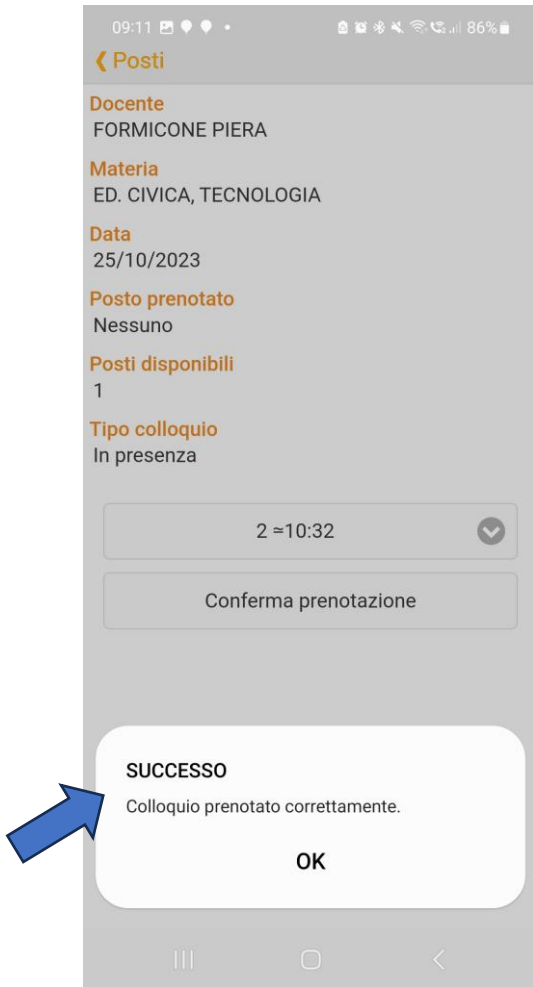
09:11 86%

❮ Posti

Docente
FORMICONE PIERA

Materia
ED. CIVICA, TECNOLOGIA

Data
25/10/2023

Posto prenotato
Nessuno

Posti disponibili
1

Tipo colloquio
In presenza

2 ≃10:32

Conferma prenotazione

SUCCESSO
Colloquio prenotato correttamente.

OK